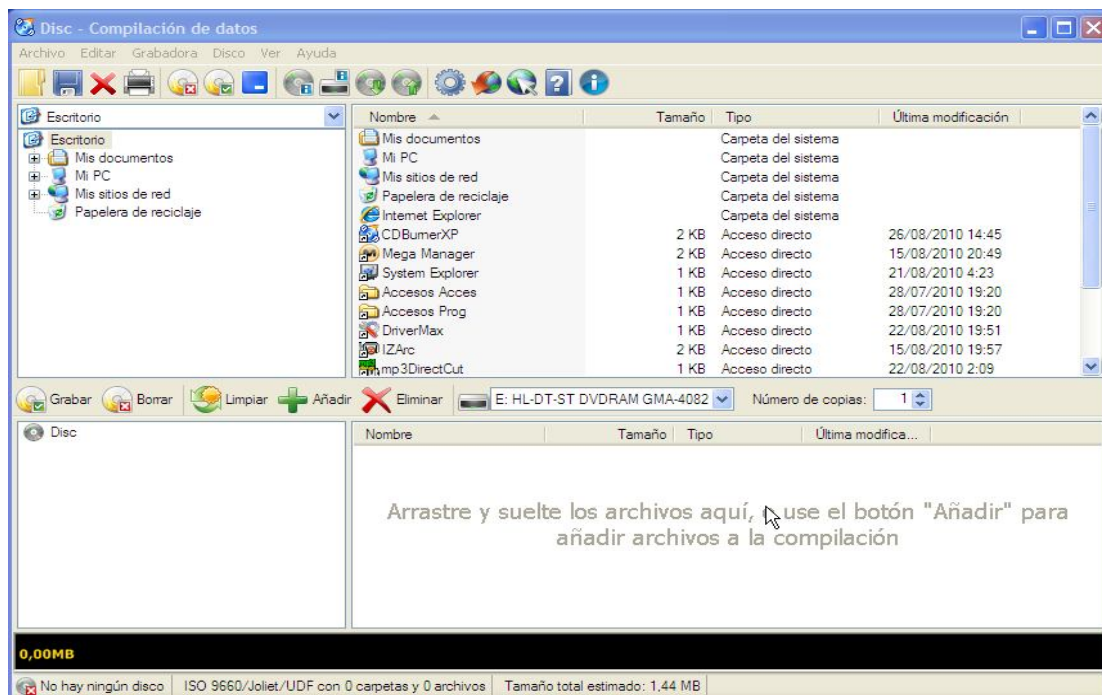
Disc - Compilación de datos

Archivo Editar Grabadora Disco Ver Ayuda

Escritorio

Escritorio
Mis documentos
Mi PC
Mis sitios de red
Papelera de reciclaje

| Nombre | Tamaño | Tipo | Última modificación |
|---|---|---|---|
| Mis documentos | | Carpeta del sistema | |
| Mi PC | | Carpeta del sistema | |
| Mis sitios de red | | Carpeta del sistema | |
| Papelera de reciclaje | | Carpeta del sistema | |
| Internet Explorer | | Carpeta del sistema | |
| CDBurnerXP | 2 KB | Acceso directo | 26/08/2010 14:45 |
| Mega Manager | 2 KB | Acceso directo | 15/08/2010 20:49 |
| System Explorer | 1 KB | Acceso directo | 21/08/2010 4:23 |
| Accesos Acces | 1 KB | Acceso directo | 28/07/2010 19:20 |
| Accesos Prog | 1 KB | Acceso directo | 28/07/2010 19:20 |
| DriverMax | 1 KB | Acceso directo | 22/08/2010 19:51 |
| IZArc | 2 KB | Acceso directo | 15/08/2010 19:57 |
| mp3DirectCut | 1 KB | Acceso directo | 22/08/2010 2:09 |

Grabar Borrar Limpiar Añadir Eliminar E: HL-DT-ST DVDRAM GMA-4082 Número de copias: 1

Disc

| Nombre | Tamaño | Tipo | Última modifica... |
|---|---|---|---|

Arrastre y suelte los archivos aquí, o use el botón "Añadir" para añadir archivos a la compilación

0,00MB

No hay ningún disco | ISO 9660/Joliet/UDF con 0 carpetas y 0 archivos | Tamaño total estimado: 1,44 MB